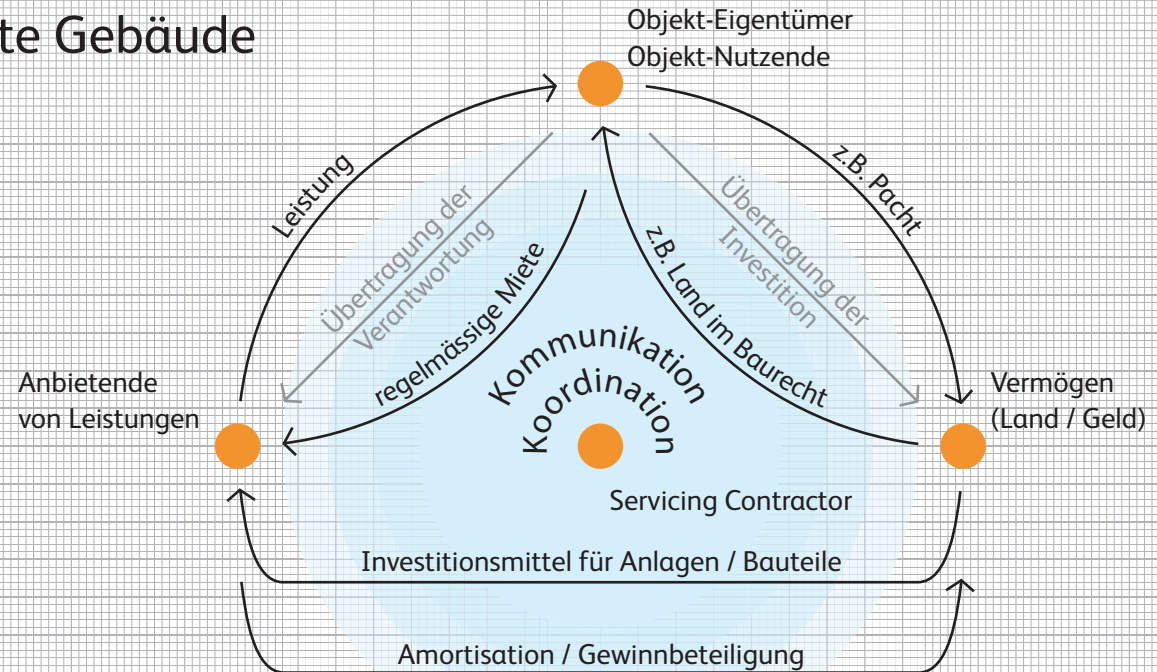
te Gebäude

Objekt-Eigentümer
Objekt-Nutzende

Leistung

Übertragung der Verantwortung

regelmässige Miete

z.B. Pacht

Übertragung der Investition

z.B. Land im Baurecht

Kommunikation
Koordination

Anbietende von Leistungen

Vermögen (Land / Geld)

Servicing Contractor

Investitionsmittel für Anlagen / Bauteile

Amortisation / Gewinnbeteiligung